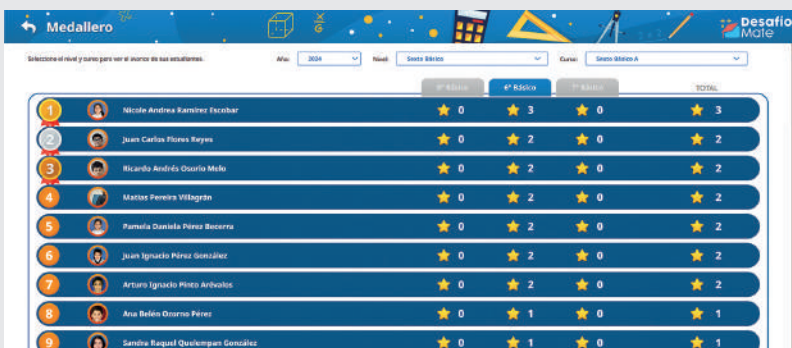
Medallero

Desafío Mate

Seleccione el nivel y curso para ver el avance de sus estudiantes.

Año: 2024

Nivel: Sexto Básico

Curso: Sexto Básico A

| | | 5° Básico | 6° Básico | 7° Básico | TOTAL |
|---|---|---|---|---|---|
| 1 | Nicole Andrea Ramírez Escobar | 0 | 3 | 0 | 3 |
| 2 | Juan Carlos Flores Reyes | 0 | 2 | 0 | 2 |
| 3 | Ricardo Andrés Osorio Melo | 0 | 2 | 0 | 2 |
| 4 | Matías Pereira Villagrán | 0 | 2 | 0 | 2 |
| 5 | Pamela Daniela Pérez Becerra | 0 | 2 | 0 | 2 |
| 6 | Juan Ignacio Pérez González | 0 | 2 | 0 | 2 |
| 7 | Arturo Ignacio Pinto Arévalos | 0 | 2 | 0 | 2 |
| 8 | Ana Belén Ozorno Pérez | 0 | 1 | 0 | 1 |
| 9 | Sandra Raquel Quelempan González | 0 | 1 | 0 | 1 |